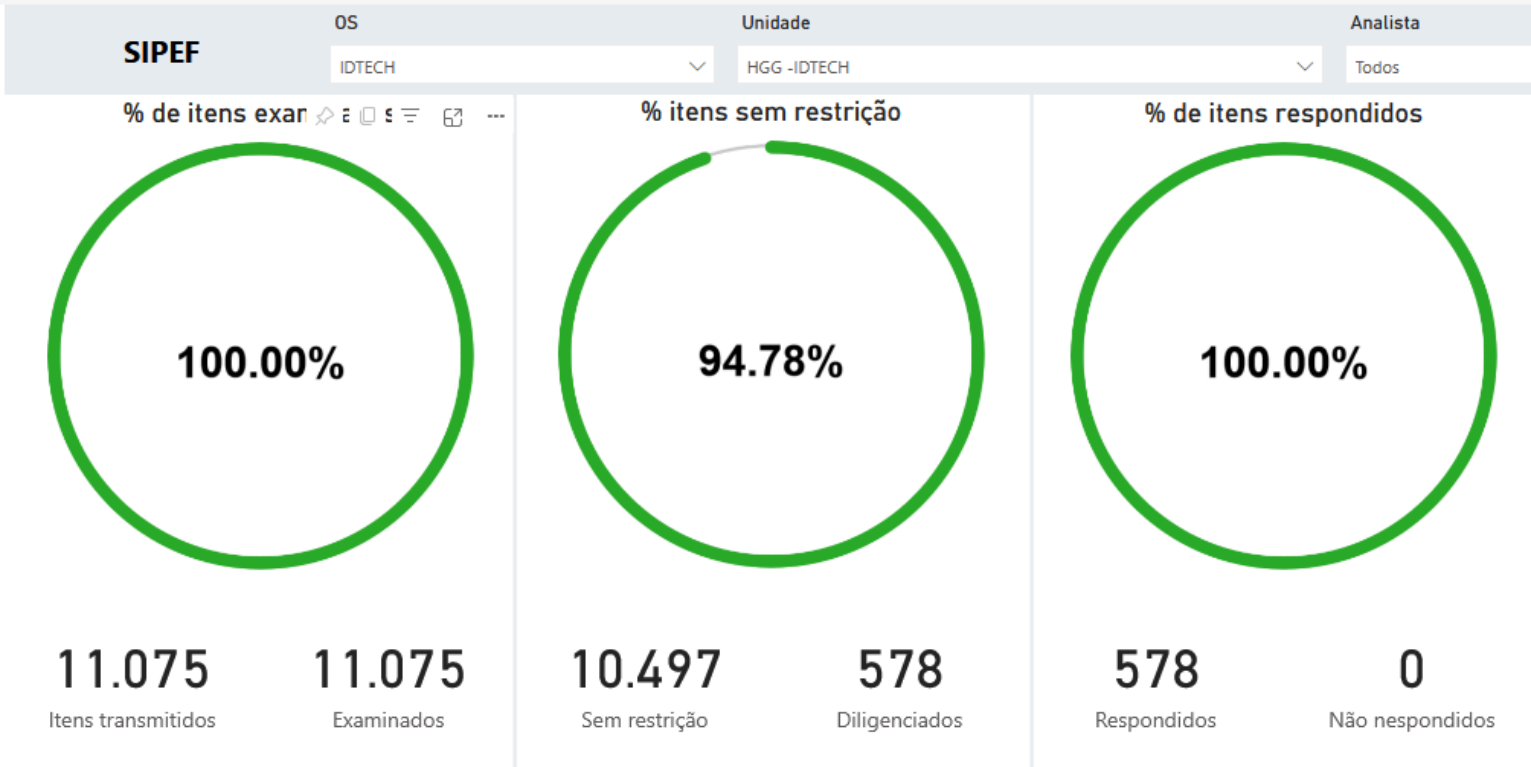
SIPEF

OS
IDTECH

Unidade
HGG -IDTECH

Analista
Todos

% de itens exan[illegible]

100.00%

11.075
Itens transmitidos

11.075
Examinados

% itens sem restrição

94.78%

10.497
Sem restrição

578
Diligenciados

% de itens respondidos

100.00%

578
Respondidos

0
Não nespondidos